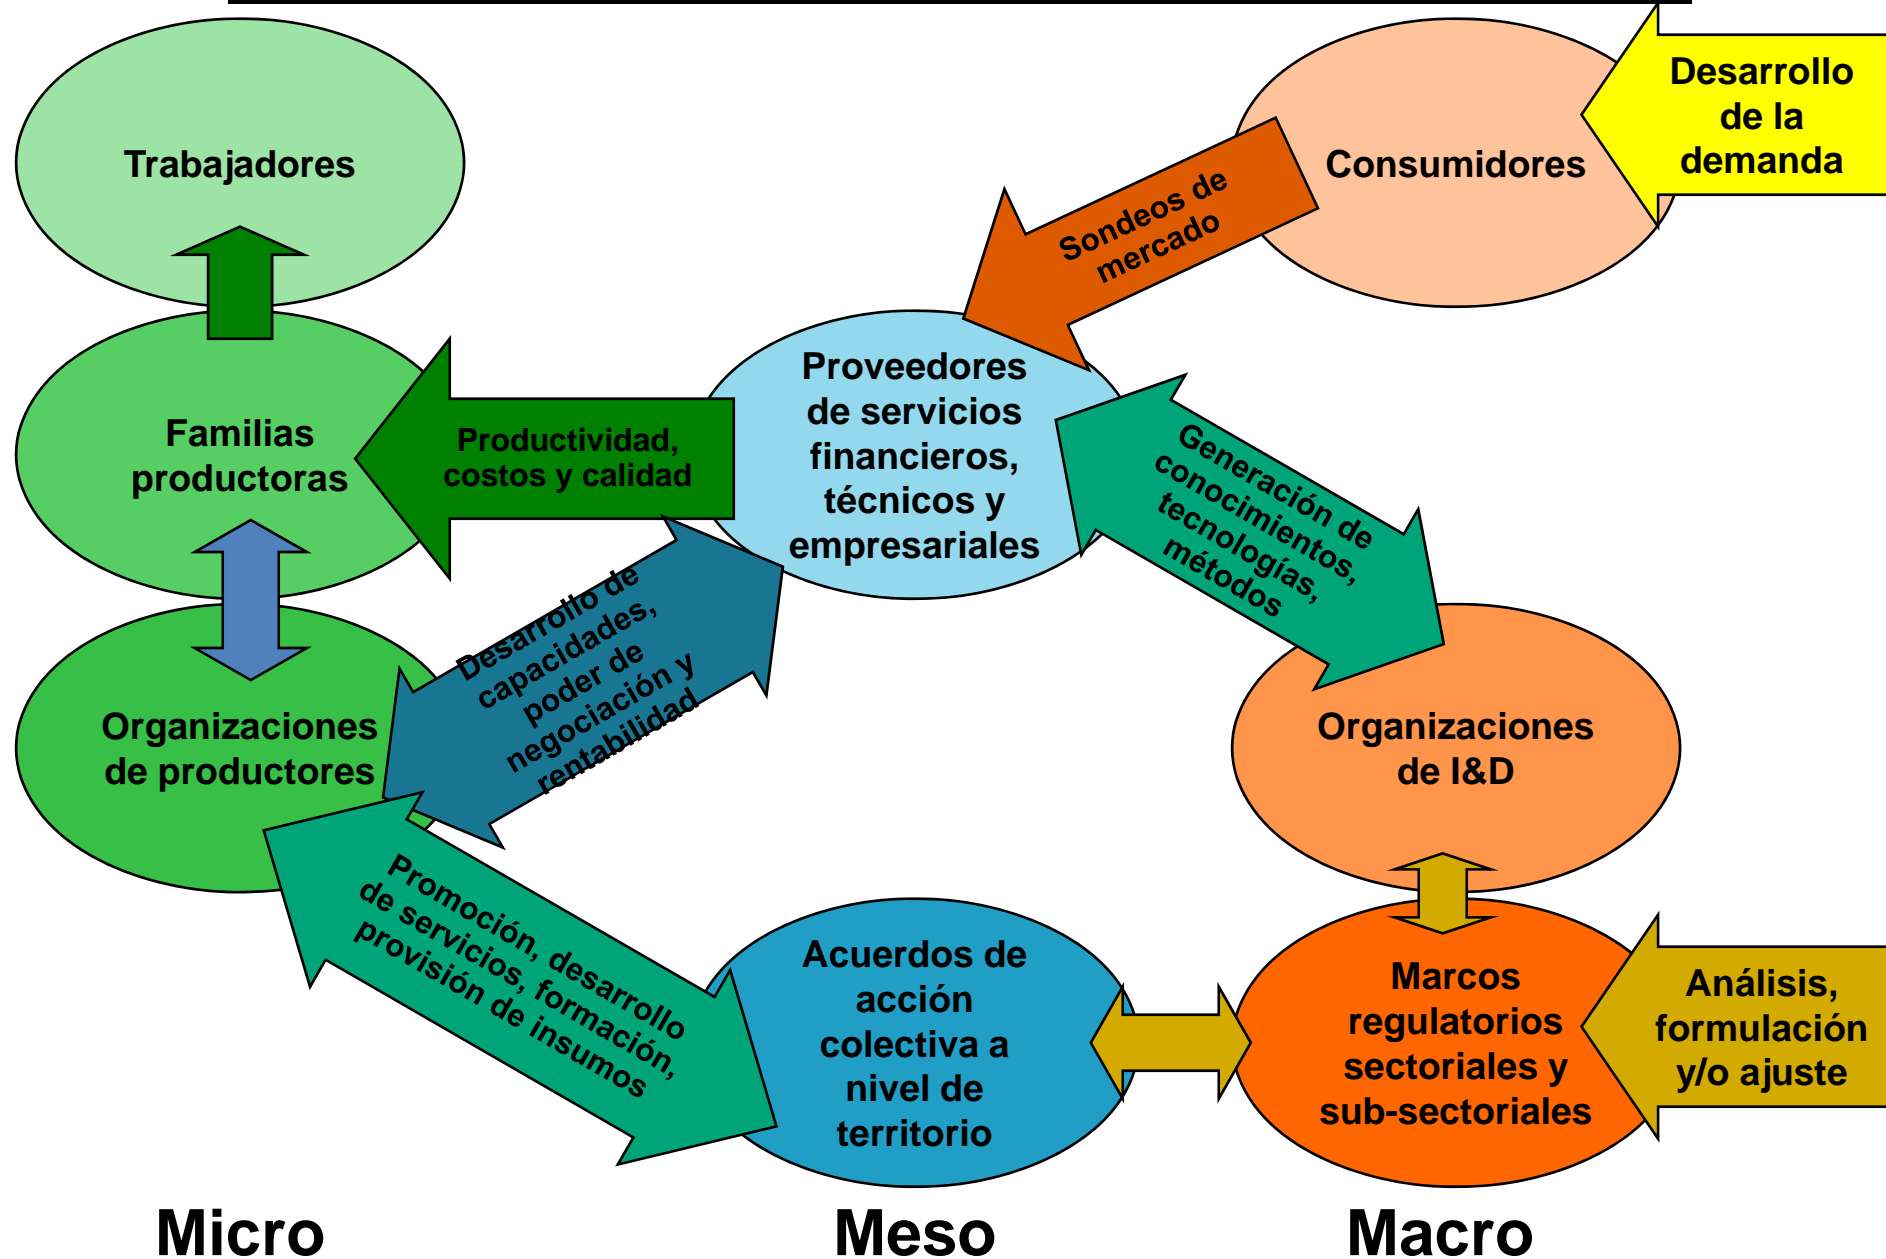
Trabajadores

Consumidores

Desarrollo de la demanda

Sondeos de mercado

Familias productoras

Productividad, costos y calidad

Proveedores de servicios financieros, técnicos y empresariales

Generación de conocimientos, tecnologías, métodos

Desarrollo de capacidades, poder de negociación y rentabilidad

Organizaciones de productores

Organizaciones de I&D

Promoción, desarrollo de servicios, formación, provisión de insumos

Acuerdos de acción colectiva a nivel de territorio

Marcos regulatorios sectoriales y sub-sectoriales

Análisis, formulación y/o ajuste

Micro

Meso

Macro